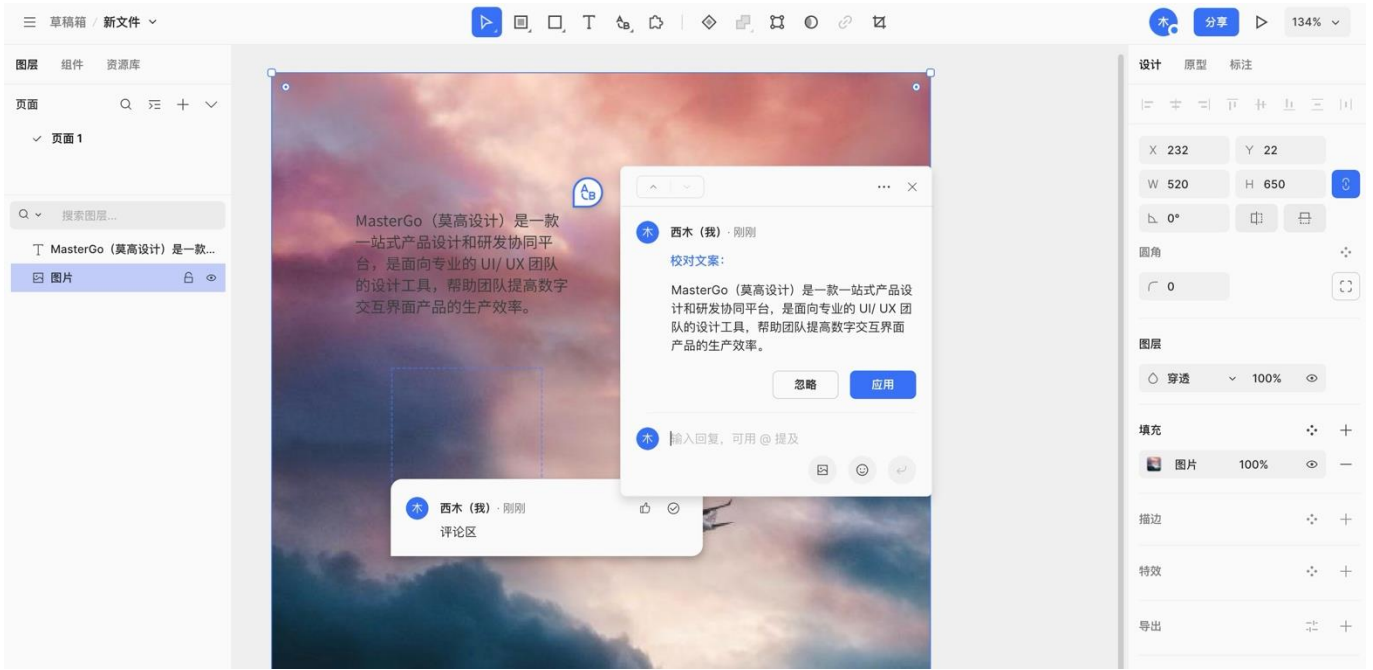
草稿箱 / 新文件

分享
134%

图层 组件 资源库

页面

页面 1

搜索图层...

MasterGo（莫高设计）是一款...

图片

MasterGo（莫高设计）是一款一站式产品设计和研发协同平台，是面向专业的 UI/ UX 团队的设计工具，帮助团队提高数字交互界面产品的生产效率。

西木（我）· 刚刚

校对文案：

MasterGo（莫高设计）是一款一站式产品设计和研发协同平台，是面向专业的 UI/ UX 团队的设计工具，帮助团队提高数字交互界面产品的生产效率。

忽略 应用

输入回复，可用 @ 提及

西木（我）· 刚刚

评论区

设计 原型 标注

X 232 Y 22

W 520 H 650

0°

圆角

0

图层

穿透 100%

填充

图片 100%

描边

特效

导出